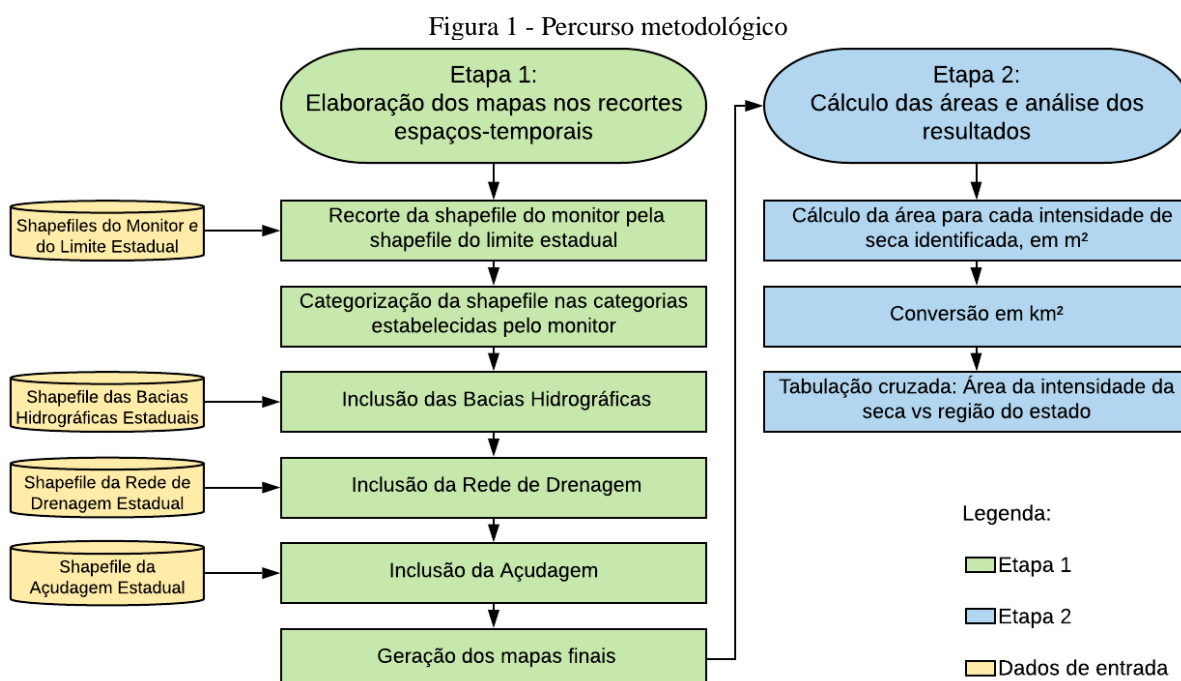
Figura 1 - Percurso metodológico

Etapa 1:
Elaboração dos mapas nos recortes espaços-temporais

Shapefiles do Monitor e do Limite Estadual

Recorte da shapefile do monitor pela shapefile do limite estadual

Categorização da shapefile nas categorias estabelecidas pelo monitor

Shapefile das Bacias Hidrográficas Estaduais

Inclusão das Bacias Hidrográficas

Shapefile da Rede de Drenagem Estadual

Inclusão da Rede de Drenagem

Shapefile da Açudagem Estadual

Inclusão da Açudagem

Geração dos mapas finais

Etapa 2:
Cálculo das áreas e análise dos resultados

Cálculo da área para cada intensidade de seca identificada, em m²

Conversão em km²

Tabulação cruzada: Área da intensidade da seca vs região do estado

Legenda:

Etapa 1

Etapa 2

Dados de entrada